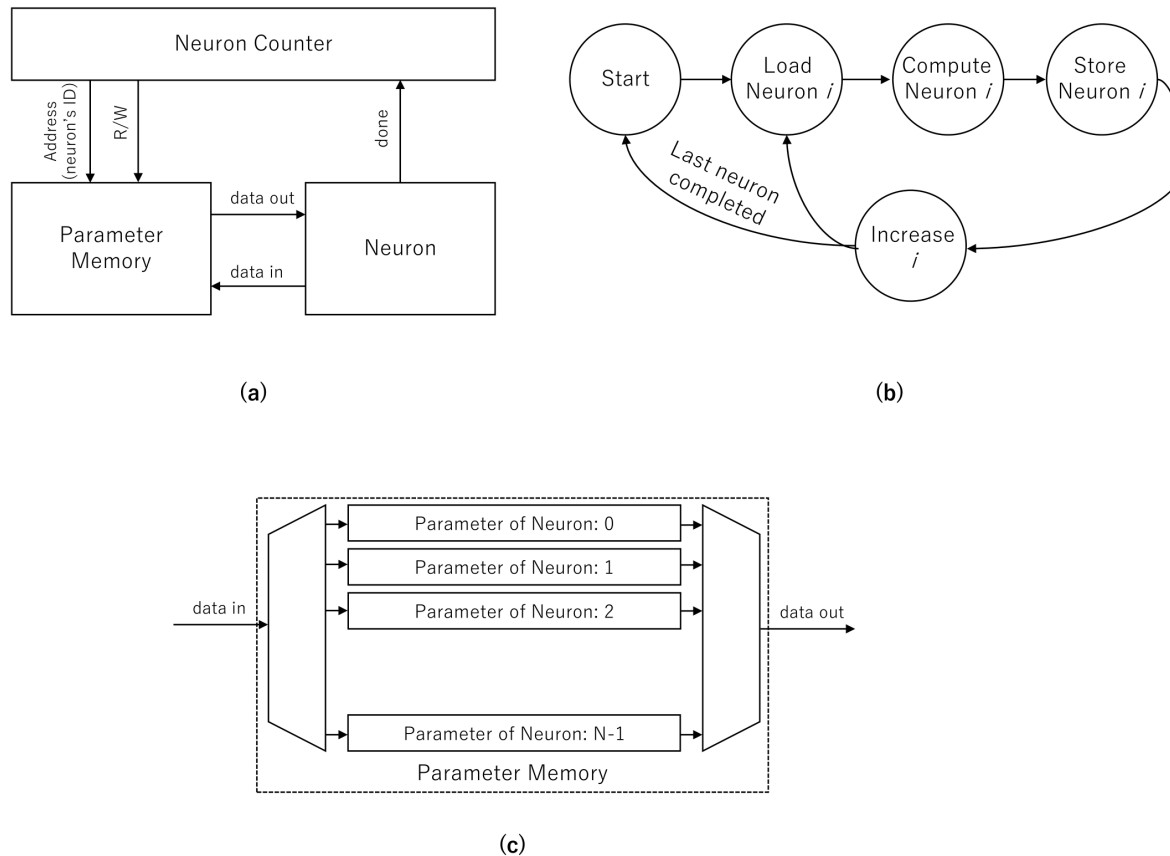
Neuron Counter

Address (neuron's ID)

R/W

done

Parameter Memory

data out

data in

Neuron

(a)

Start

Load Neuron $i$

Compute Neuron $i$

Store Neuron $i$

Last neuron completed

Increase $i$

(b)

data in

Parameter of Neuron: 0

Parameter of Neuron: 1

Parameter of Neuron: 2

Parameter of Neuron: N-1

data out

Parameter Memory

(c)